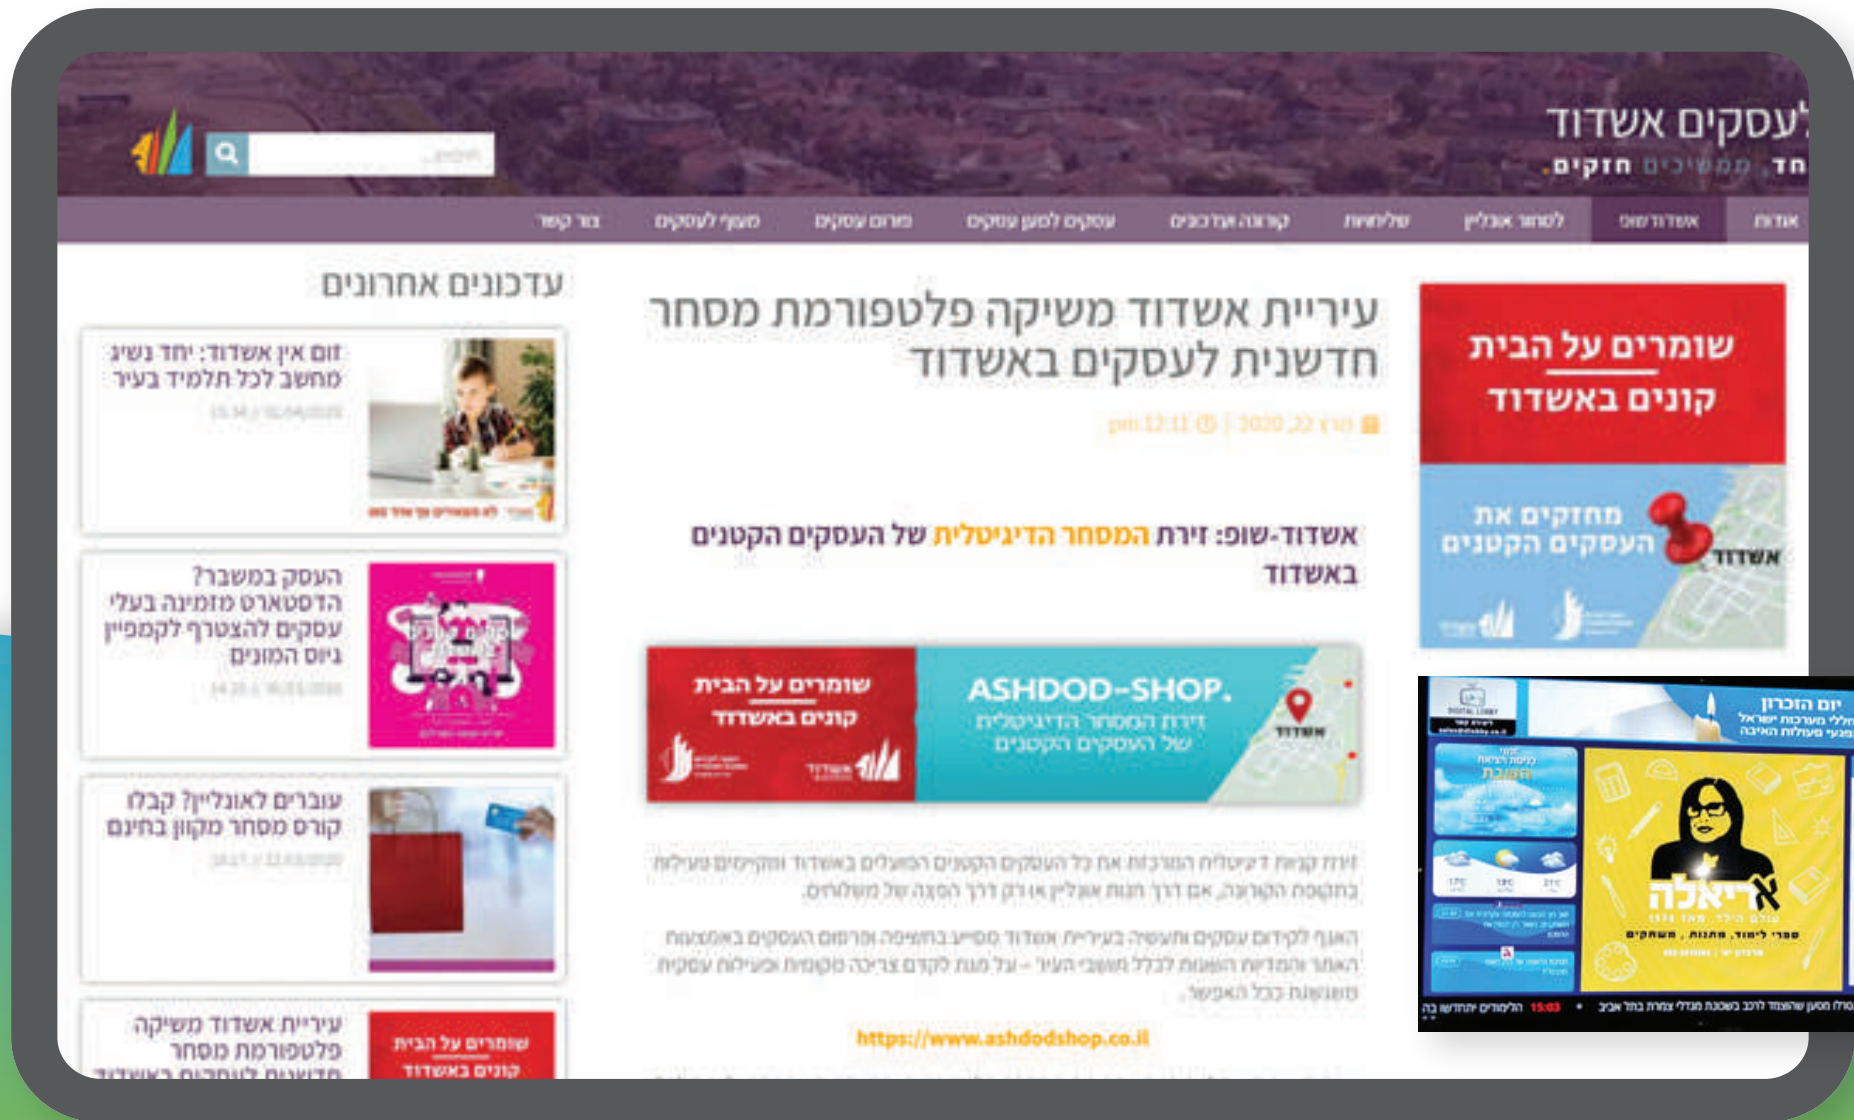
לעסקים אשדוד
חד. ממשיכים חזקים.

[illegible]

אודות | אשדוד שופ | לסחור אונליין | שליחויות | קורונה ועדכונים | עסקים לטובת עסקים | מרום עסקים | מענקי לעסקים | צור קשר

עדכונים אחרונים

זום אין אשדוד: יחד נשיג מחשב לכל תלמיד בעיר
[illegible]

העסק במשבר? הדסטארט מזמינה בעלי עסקים להצטרף לקמפיין גיוס המונים
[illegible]

עוברים לאונליין? קבלו קורס מסחר מקוון בחינם
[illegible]

עיריית אשדוד משיקה פלטפורמת מסחר חדשנית לעסקים באשדוד

עיריית אשדוד משיקה פלטפורמת מסחר חדשנית לעסקים באשדוד

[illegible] 2020 | 12:11

אשדוד-שופ: זירת המסחר הדיגיטלית של העסקים הקטנים באשדוד

שומרים על הבית
קונים באשדוד
ASHDOD-SHOP.
זירת המסחר הדיגיטלית של העסקים הקטנים
אשדוד

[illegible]

https://www.ashdodshop.co.il

שומרים על הבית
קונים באשדוד
מחזקים את העסקים הקטנים
אשדוד

יום הזכרון
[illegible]
אריאלה
ספרי לימוד, מתנות, משחקים
15:03
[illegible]